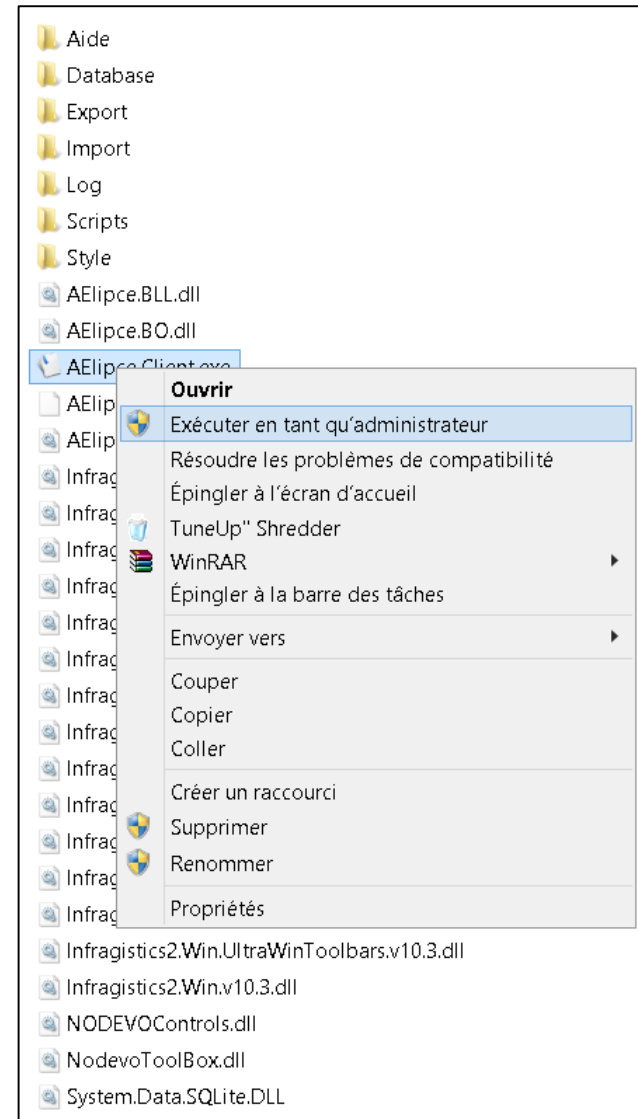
Aide
Database
Export
Import
Log
Scripts
Style
AElipce.BLL.dll
AElipce.BO.dll
AElipce.Client.exe
AElip
AElip
Infrag
Infrag
Infrag
Infrag
Infrag
Infrag
Infrag
Infrag
Infrag
Infrag
Infrag
Infrag
Infrag
Infragistics2.Win.UltraWinToolbars.v10.3.dll
Infragistics2.Win.v10.3.dll
NODEVOControls.dll
NodevoToolBox.dll
System.Data.SQLite.DLL

Ouvrir
Exécuter en tant qu'administrateur
Résoudre les problèmes de compatibilité
Épingler à l'écran d'accueil
TuneUp" Shredder
WinRAR
Épingler à la barre des tâches
Envoyer vers
Couper
Copier
Coller
Créer un raccourci
Supprimer
Renommer
Propriétés